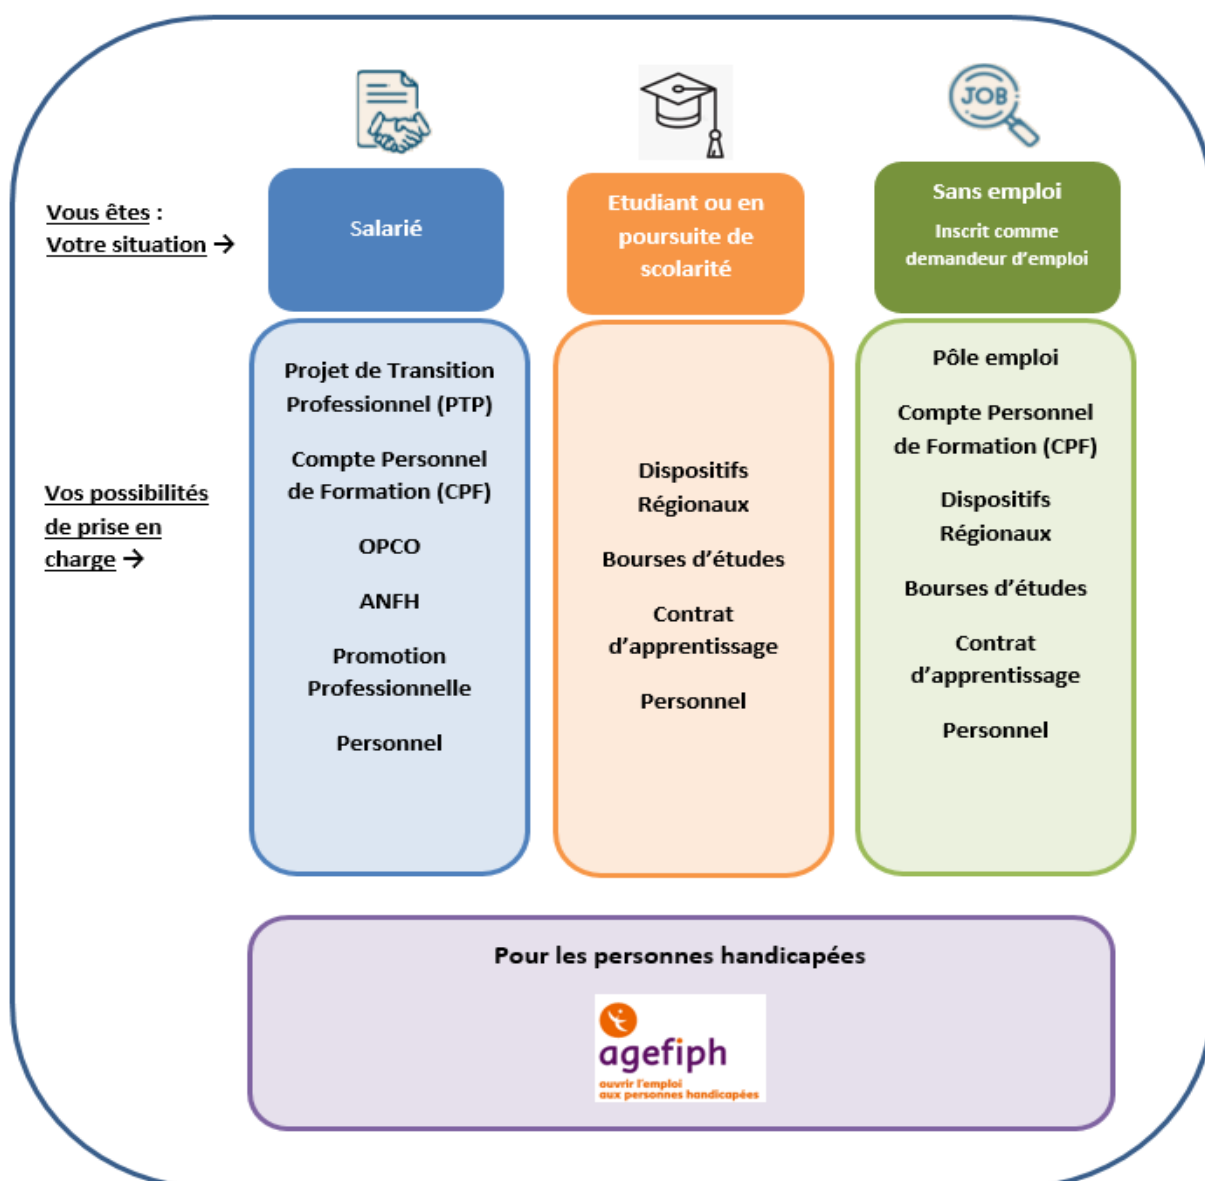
JOB

Vous êtes :
Votre situation →

Salarié

Etudiant ou en poursuite de scolarité

Sans emploi
Inscrit comme demandeur d'emploi

Vos possibilités de prise en charge →

Projet de Transition Professionnel (PTP)

Compte Personnel de Formation (CPF)

OPCO

ANFH

Promotion Professionnelle

Personnel

Dispositifs Régionaux

Bourses d'études

Contrat d'apprentissage

Personnel

Pôle emploi

Compte Personnel de Formation (CPF)

Dispositifs Régionaux

Bourses d'études

Contrat d'apprentissage

Personnel

Pour les personnes handicapées

agefiph
ouvrir l'emploi aux personnes handicapées